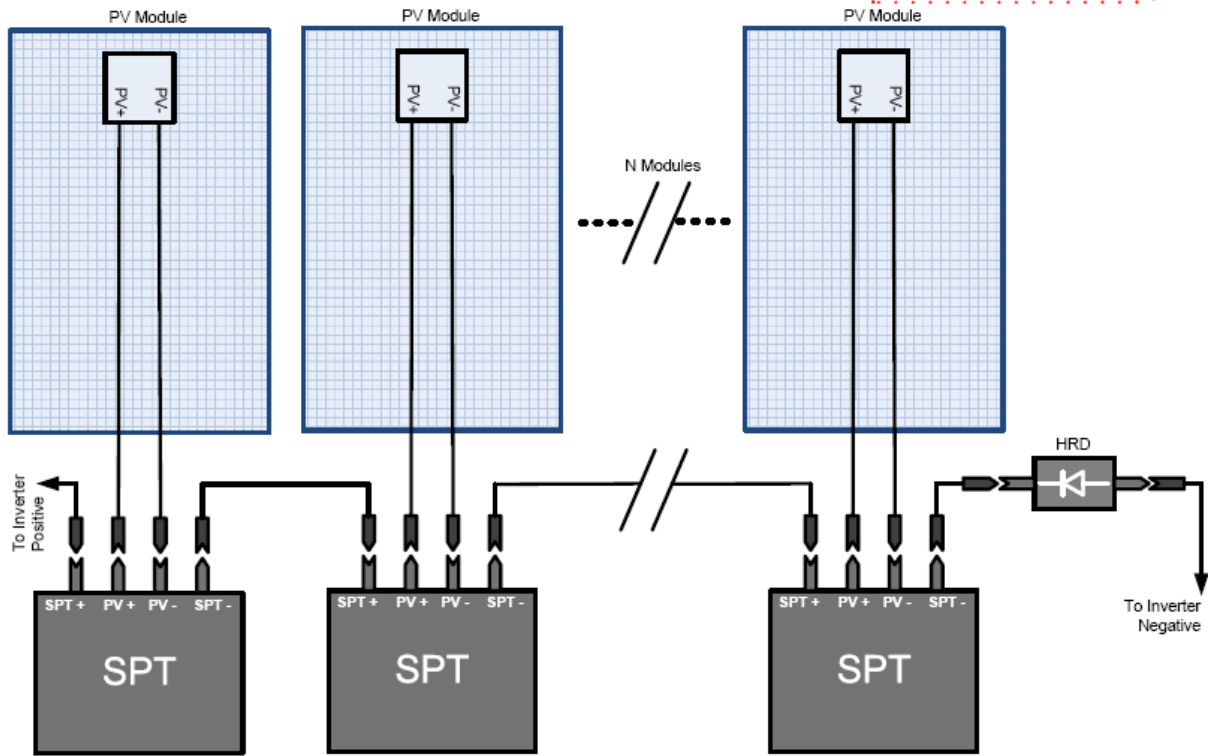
PV Module

PV+ PV-

PV Module

PV+ PV-

N Modules

PV Module

PV+ PV-

HRD

To Inverter Positive

SPT + PV + PV - SPT -

SPT

SPT + PV + PV - SPT -

SPT

SPT + PV + PV - SPT -

SPT

To Inverter Negative